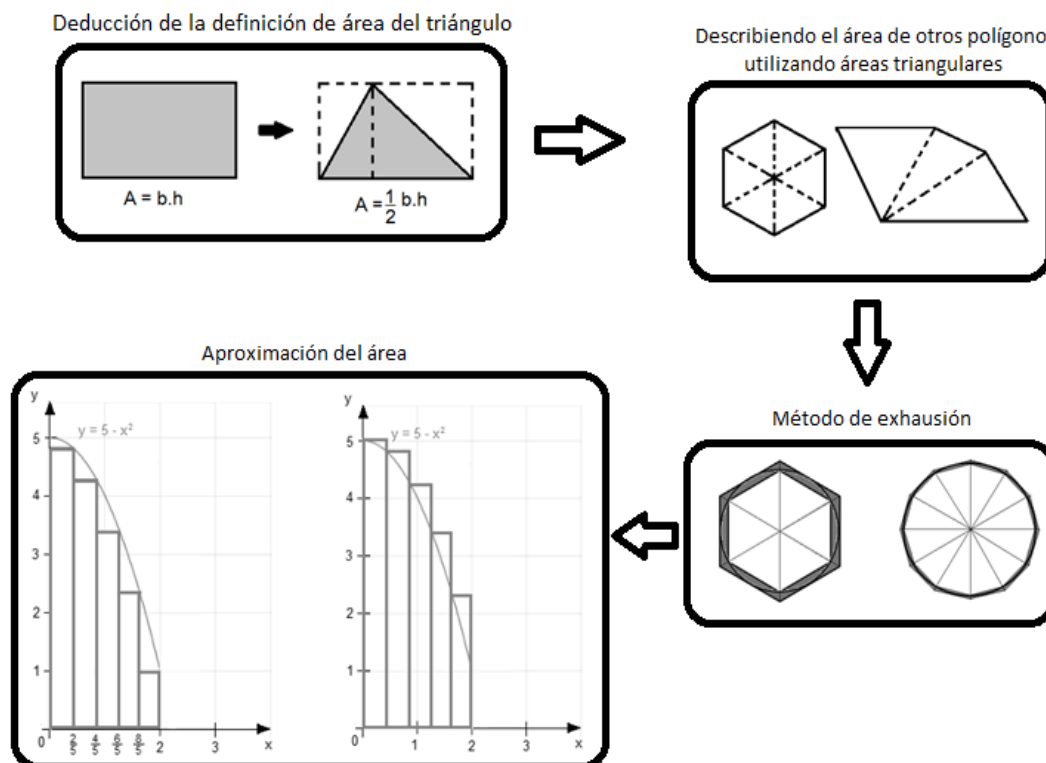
Deducción de la definición de área del triángulo

A = b.h

$A = \frac{1}{2}$ b.h

Describiendo el área de otros polígono utilizando áreas triangulares

Método de exhausión

Aproximación del área

y

5

4

3

2

1

0

$y = 5 - x^2$

$\frac{2}{5}$ $\frac{4}{5}$ $\frac{6}{5}$ $\frac{8}{5}$ 2 3 x

y

5

4

3

2

1

0

$y = 5 - x^2$

1 2 3 x